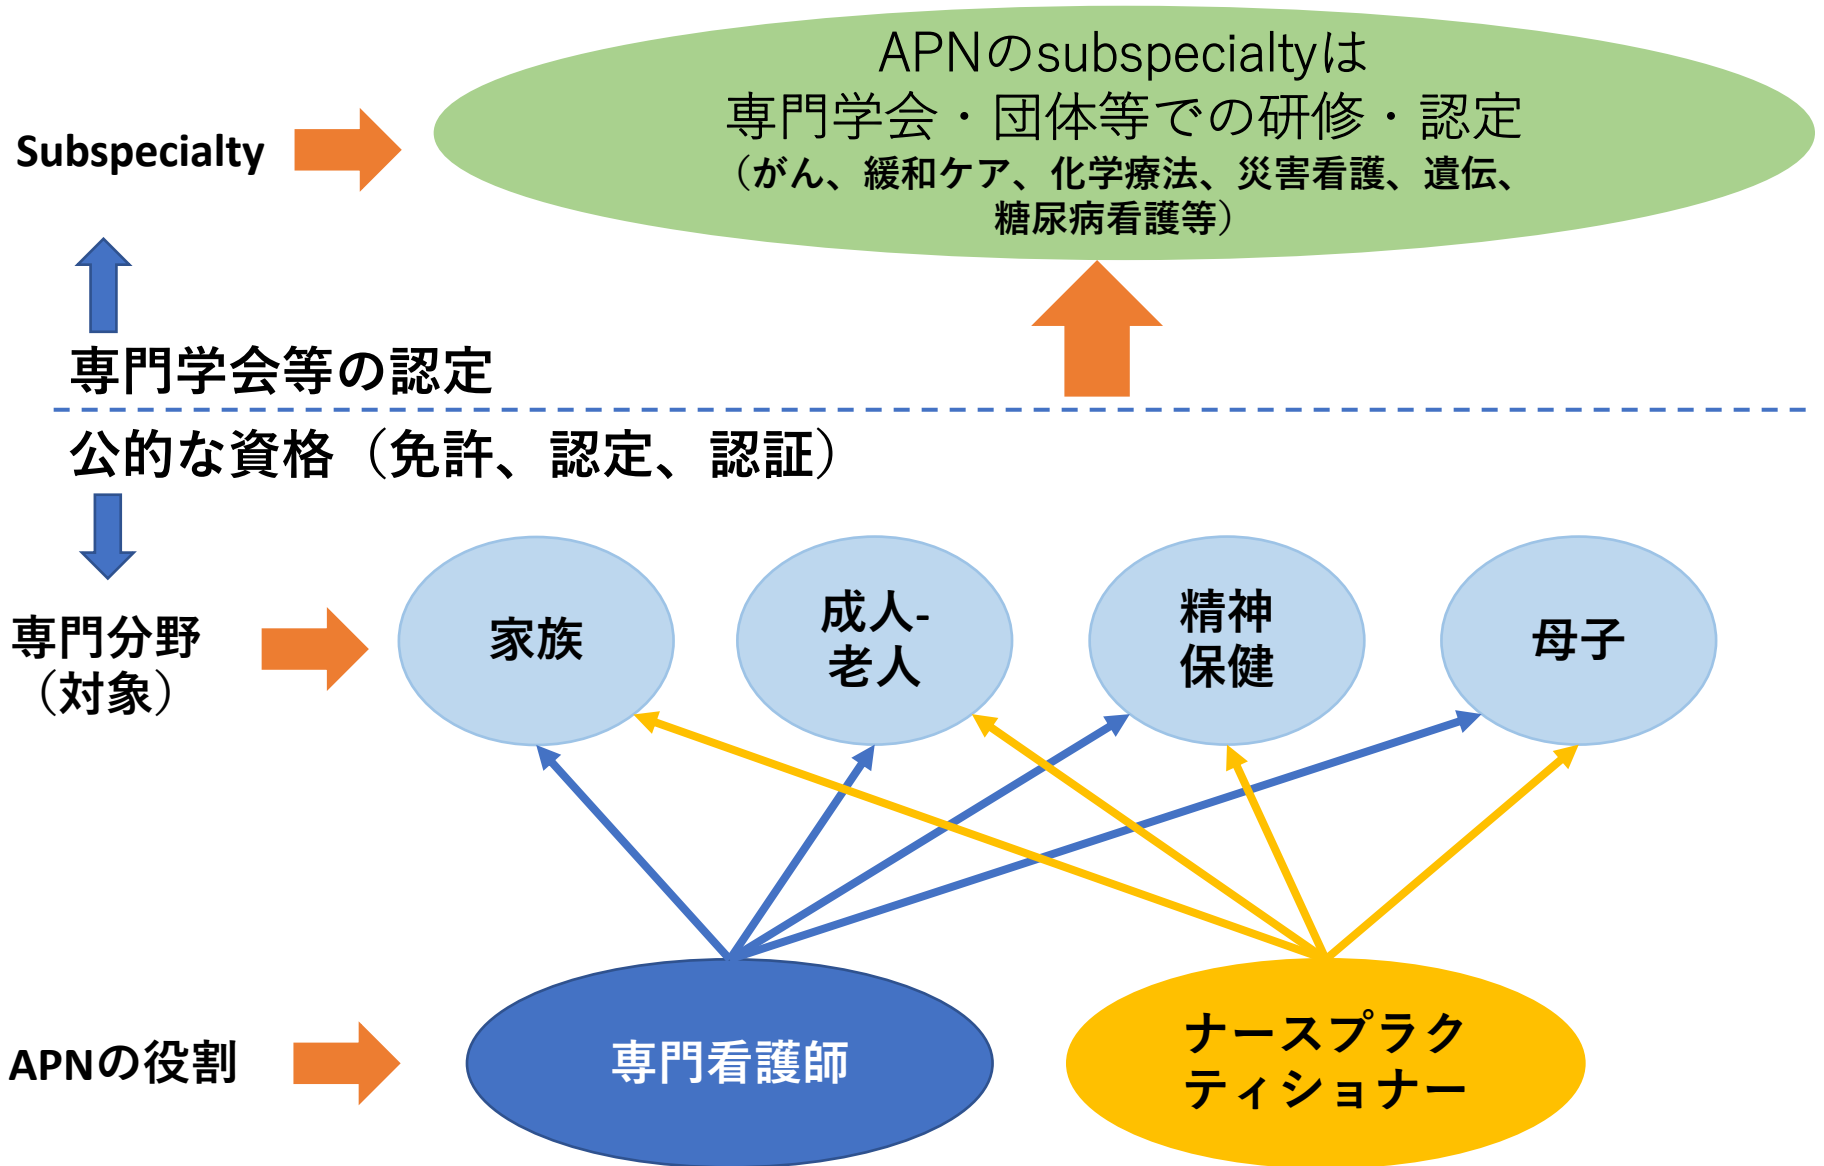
Subspecialty

APNのsubspecialtyは
専門学会・団体等での研修・認定
（がん、緩和ケア、化学療法、災害看護、遺伝、糖尿病看護等）

専門学会等の認定

公的な資格（免許、認定、認証）

専門分野（対象）

家族

成人-老人

精神保健

母子

APNの役割

専門看護師

ナースプラクティショナー